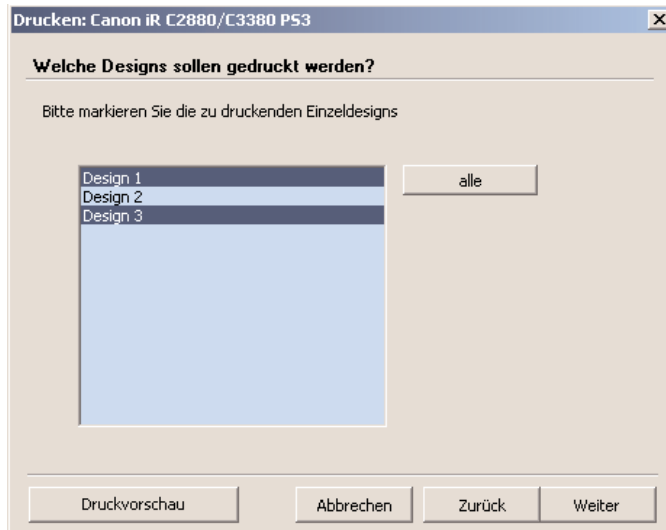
Drucken: Canon iR C2880/C3380 PS3

X

Welche Designs sollen gedruckt werden?

Bitte markieren Sie die zu druckenden Einzeldesigns

Design 1
Design 2
Design 3

alle

Druckvorschau

Abbrechen

Zurück

Weiter